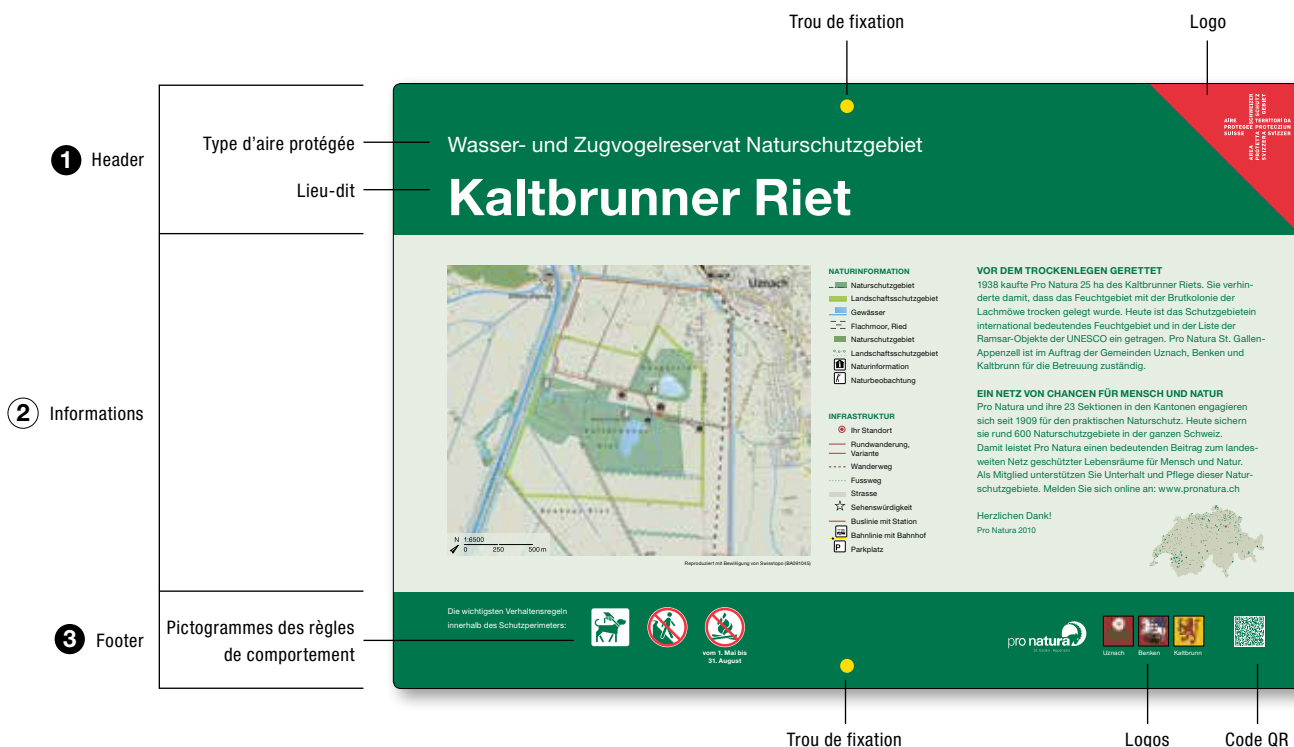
Trou de fixation

Logo

1 Header

Type d'aire protégée

Lieu-dit

Wasser- und Zugvogelreservat Naturschutzgebiet

Kaltbrunner Riet

AIRE PROTEGEE SUISSE
SCHWEIZER SCHUTZ GEBIET
TERRITORI DA PROTECZIUN SVIZZER
AREA PROTETTA SVIZZERA

2 Informations

Uznach

N 1:6500
0 250 500 m

Reproduziert mit Bewilligung von Swisstopo (BA091045)

NATURINFORMATION
Naturschutzgebiet
Landschaftsschutzgebiet
Gewässer
Flachmoor, Ried
Naturschutzgebiet
Landschaftsschutzgebiet
Naturinformation
Naturbeobachtung

INFRASTRUKTUR
Ihr Standort
Rundwanderung, Variante
Wanderweg
Fussweg
Strasse
Sehenswürdigkeit
Buslinie mit Station
Bahnlinie mit Bahnhof
Parkplatz

VOR DEM TROCKENLEGEN GERETTET
1938 kaufte Pro Natura 25 ha des Kaltbrunner Riets. Sie verhinderte damit, dass das Feuchtgebiet mit der Brutkolonie der Lachmöwe trocken gelegt wurde. Heute ist das Schutzgebietein international bedeutendes Feuchtgebiet und in der Liste der Ramsar-Objekte der UNESCO ein getragen. Pro Natura St. Gallen-Appenzell ist im Auftrag der Gemeinden Uznach, Benken und Kaltbrunn für die Betreuung zuständig.

EIN NETZ VON CHANCEN FÜR MENSCH UND NATUR
Pro Natura und ihre 23 Sektionen in den Kantonen engagieren sich seit 1909 für den praktischen Naturschutz. Heute sichern sie rund 600 Naturschutzgebiete in der ganzen Schweiz. Damit leistet Pro Natura einen bedeutenden Beitrag zum landesweiten Netz geschützter Lebensräume für Mensch und Natur. Als Mitglied unterstützen Sie Unterhalt und Pflege dieser Naturschutzgebiete. Melden Sie sich online an: www.pronatura.ch

Herzlichen Dank!
Pro Natura 2010

3 Footer

Pictogrammes des règles de comportement

Die wichtigsten Verhaltensregeln innerhalb des Schutzperimeters:

vom 1. Mai bis 31. August

pro natura

Uznach Benken Kaltbrunn

Trou de fixation

Logos

Code QR